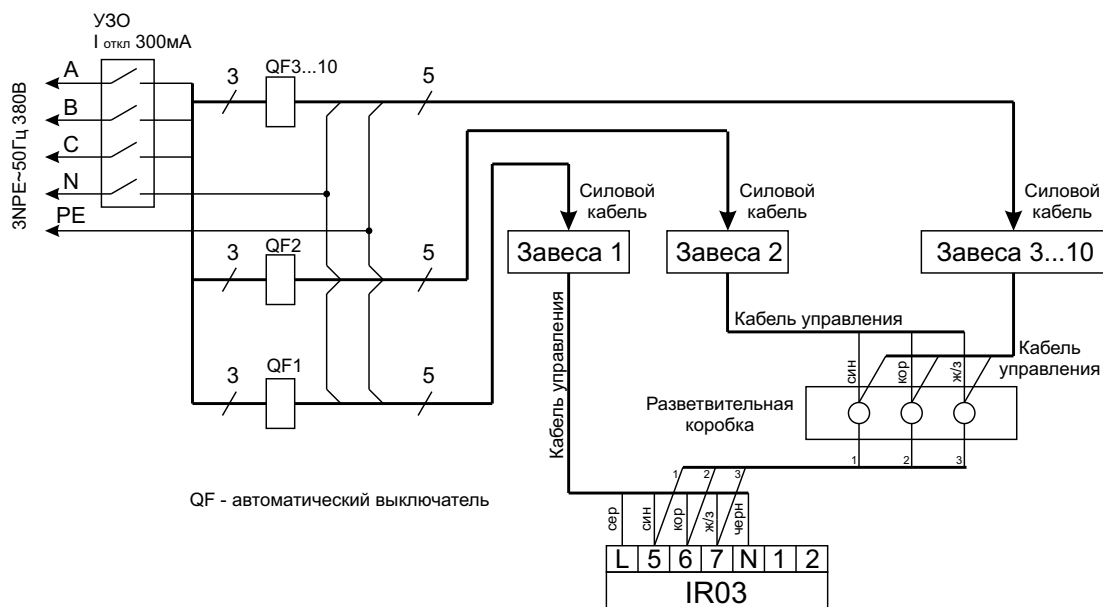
УЗО
I откл 300мА

3NPE~50Гц 380В

A
B
C
N
PE

3
QF3...10
5

3
QF2
5

3
QF1
5

Силовой кабель
Силовой кабель
Силовой кабель

Завеса 1
Завеса 2
Завеса 3...10

Кабель управления
Кабель управления
Кабель управления

син
кор
ж/з

Разветвительная коробка

1
2
3

1
2
3

QF - автоматический выключатель

сер
син
кор
ж/з
черн

| L | 5 | 6 | 7 | N | 1 | 2 |
|---|---|---|---|---|---|---|

IR03